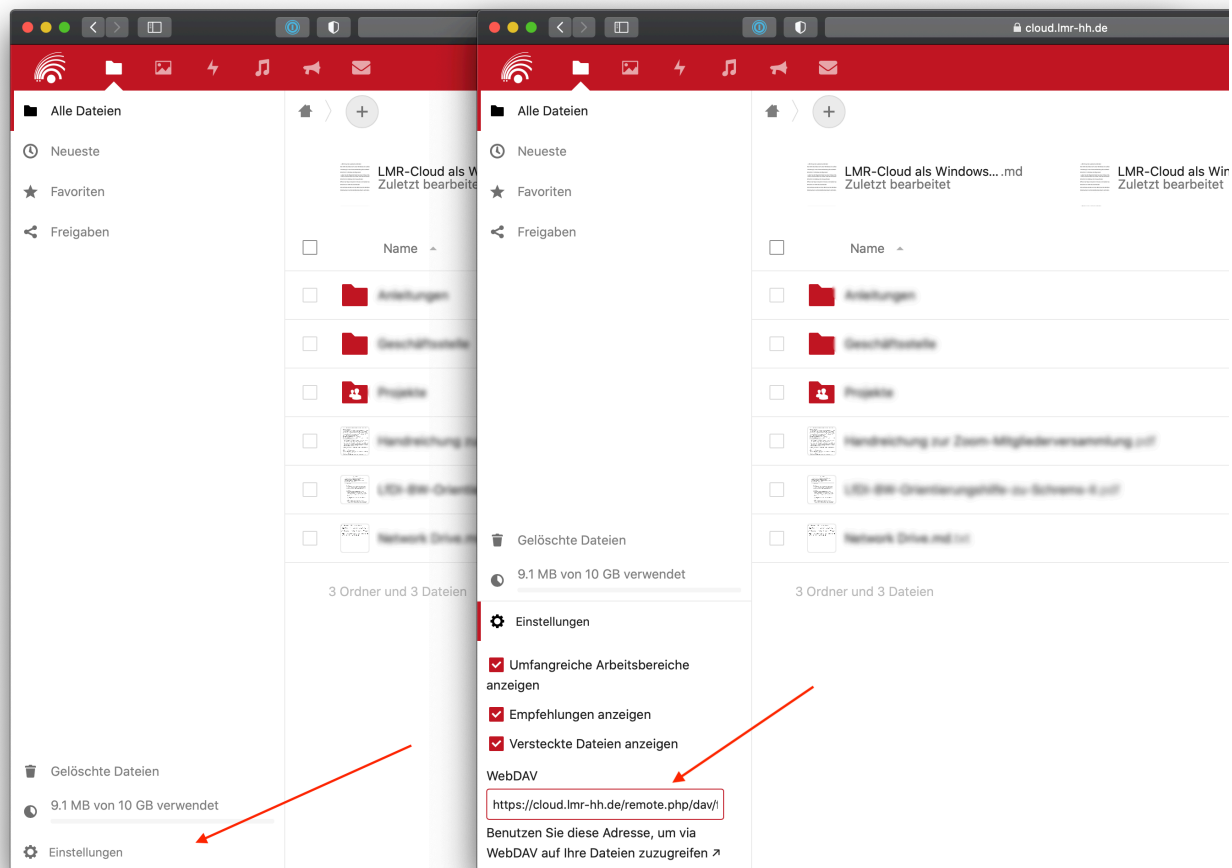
Alle Dateien

Neueste

Favoriten

Freigaben

LMR-Cloud als W
Zuletzt bearbeitet

Name

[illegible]
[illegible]
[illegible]
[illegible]
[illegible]
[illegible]

3 Ordner und 3 Dateien

Gelöschte Dateien

9.1 MB von 10 GB verwendet

Einstellungen

cloud.lmr-hh.de

Alle Dateien

Neueste

Favoriten

Freigaben

Gelöschte Dateien

9.1 MB von 10 GB verwendet

Einstellungen

Umfangreiche Arbeitsbereiche anzeigen

Empfehlungen anzeigen

Versteckte Dateien anzeigen

WebDAV

https://cloud.lmr-hh.de/remote.php/dav/f

Benutzen Sie diese Adresse, um via WebDAV auf Ihre Dateien zuzugreifen ↗

LMR-Cloud als Windows… .md
Zuletzt bearbeitet

LMR-Cloud als Win
Zuletzt bearbeitet

Name

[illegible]
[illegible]
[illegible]
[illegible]
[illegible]
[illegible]

3 Ordner und 3 Dateien